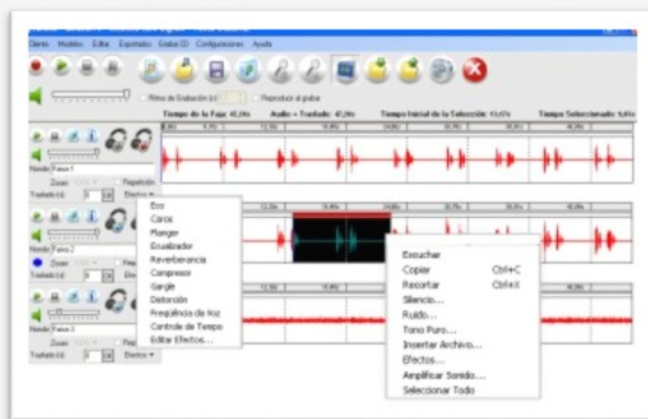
Cliente Modelos Editar Exportados Grabar ID Configuraciones Ayuda

Ritmo de Grabación (s) Reproducir al grabar

Tiempo de la Faja: 41,2Hs Audio + Tratado: 41,2Hs Tiempo Inicial de la Selección: 15,67s Tiempo Seleccionado: 5,61s

Nombre Faixa 1
Zoom Repetición
Tratado(s) 0 Efectos

Nombre Faixa 2
Zoom
Tratado(s) 0

Nombre Faixa 3
Zoom
Tratado(s) 0 Efectos

Eco
Coros
Flanger
Ecualizador
Reverberancia
Compresor
Gargle
Distorción
Frequência da Voz
Controle de Tempo
Editar Efectos...

Escuchar
Copiar Ctrl+C
Recortar Ctrl+X
Silencio...
Ruido...
Tono Puro...
Insertar Archivo...
Efectos...
Amplificar Sonido...
Seleccionar Todo